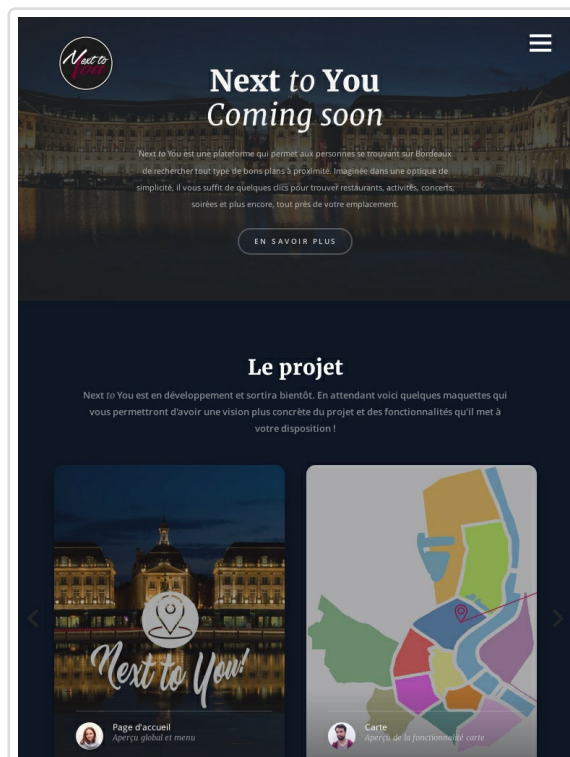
Next to You

Next to You
Coming soon

Next to You est une plateforme qui permet aux personnes se trouvant sur Bordeaux de rechercher tout type de bons plans à proximité. Imaginée dans une optique de simplicité, il vous suffit de quelques clics pour trouver restaurants, activités, concerts, soirées et plus encore, tout près de votre emplacement.

EN SAVOIR PLUS

Le projet

Next to You est en développement et sortira bientôt. En attendant voici quelques maquettes qui vous permettront d'avoir une vision plus concrète du projet et des fonctionnalités qu'il met à votre disposition !

Next to You!

Page d'accueil
Aperçu global et menu

Carte
Aperçu de la fonctionnalité carte